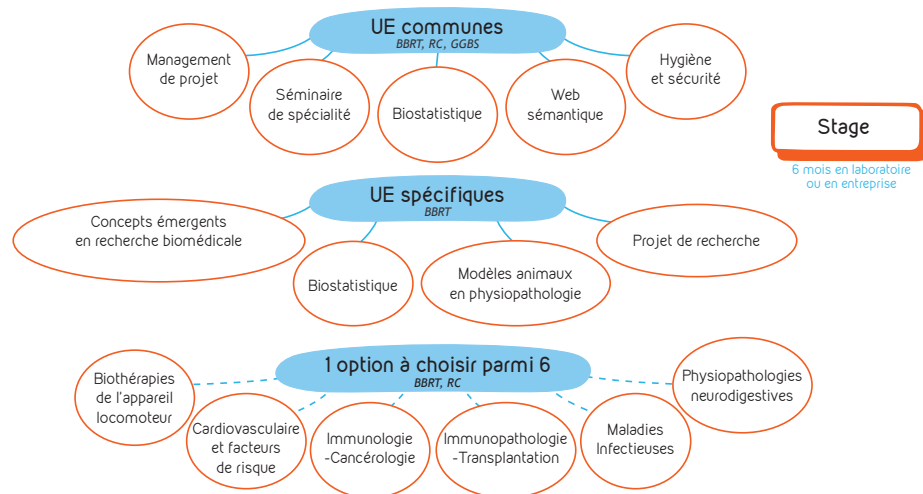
UE communes
BBRT, RC, GGBS

Management de projet

Séminaire de spécialité

Biostatistique

Web sémantique

Hygiène et sécurité

Stage
6 mois en laboratoire ou en entreprise

UE spécifiques
BBRT

Concepts émergents en recherche biomédicale

Biostatistique

Modèles animaux en physiopathologie

Projet de recherche

1 option à choisir parmi 6
BBRT, RC

Biothérapies de l'appareil locomoteur

Cardiovasculaire et facteurs de risque

Immunologie -Cancérologie

Immunopathologie -Transplantation

Maladies Infectieuses

Physiopathologies neurodigestives